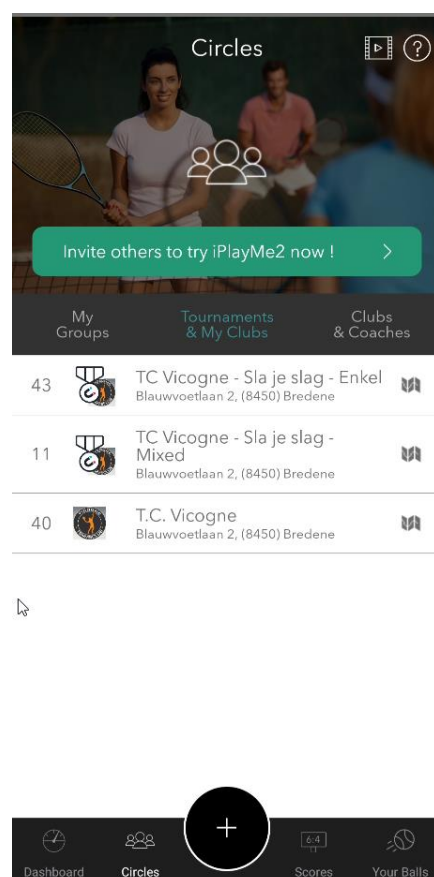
Circles

?

Invite others to try iPlayMe2 now !

My Groups

Tournaments & My Clubs

Clubs & Coaches

43 TC Vicogne - Sla je slag - Enkel
Blauwvoetlaan 2, (8450) Bredene

11 TC Vicogne - Sla je slag - Mixed
Blauwvoetlaan 2, (8450) Bredene

40 T.C. Vicogne
Blauwvoetlaan 2, (8450) Bredene

+

6:4

Dashboard Circles Scores Your Balls